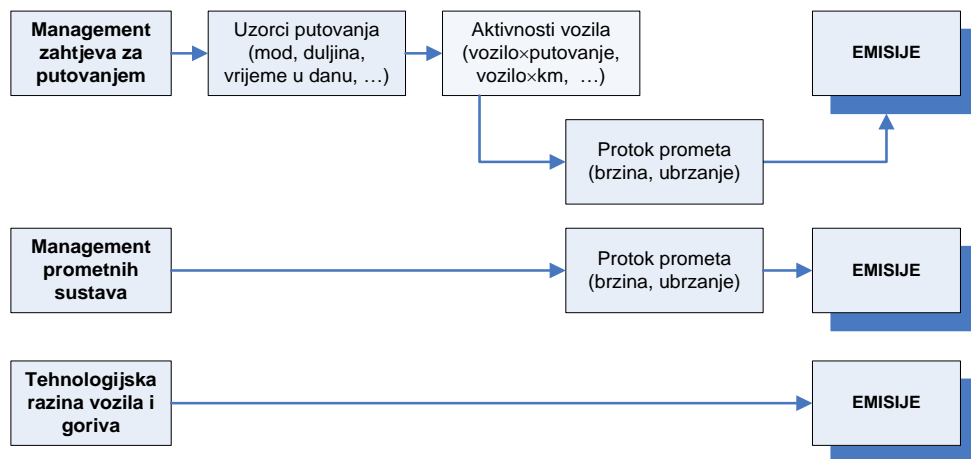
Management zahtjeva za putovanjem

Uzorci putovanja (mod, duljina, vrijeme u danu, …)

Aktivnosti vozila (vozilo×putovanje, vozilo×km, …)

EMISIJE

Protok prometa (brzina, ubrzanje)

Management prometnih sustava

Protok prometa (brzina, ubrzanje)

EMISIJE

Tehnologijska razina vozila i goriva

EMISIJE